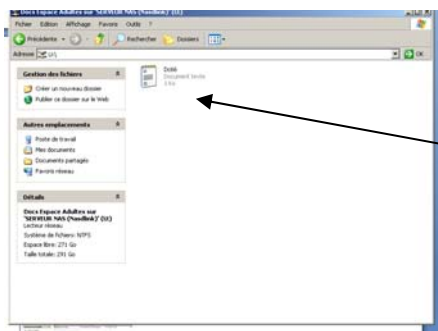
Docs Espace Adultes sur 'SERVEUR NAS (Nasdbok)' (U:)

Fichier Edition Affichage Favoris Outils ?

Précédente Recherche Dossiers

Adresse U:\

Gestion des fichiers

Créer un nouveau dossier

Publier ce dossier sur le Web

Autres emplacements

Poste de travail

Mes documents

Documents partagés

Favoris réseau

Détails

Docs Espace Adultes sur 'SERVEUR NAS (Nasdbok)' (U:)

Lecteur réseau

Système de fichiers: NTFS

Espace libre: 271 Go

Taille totale: 291 Go

Dolé

Document texte

1 Ko

OK